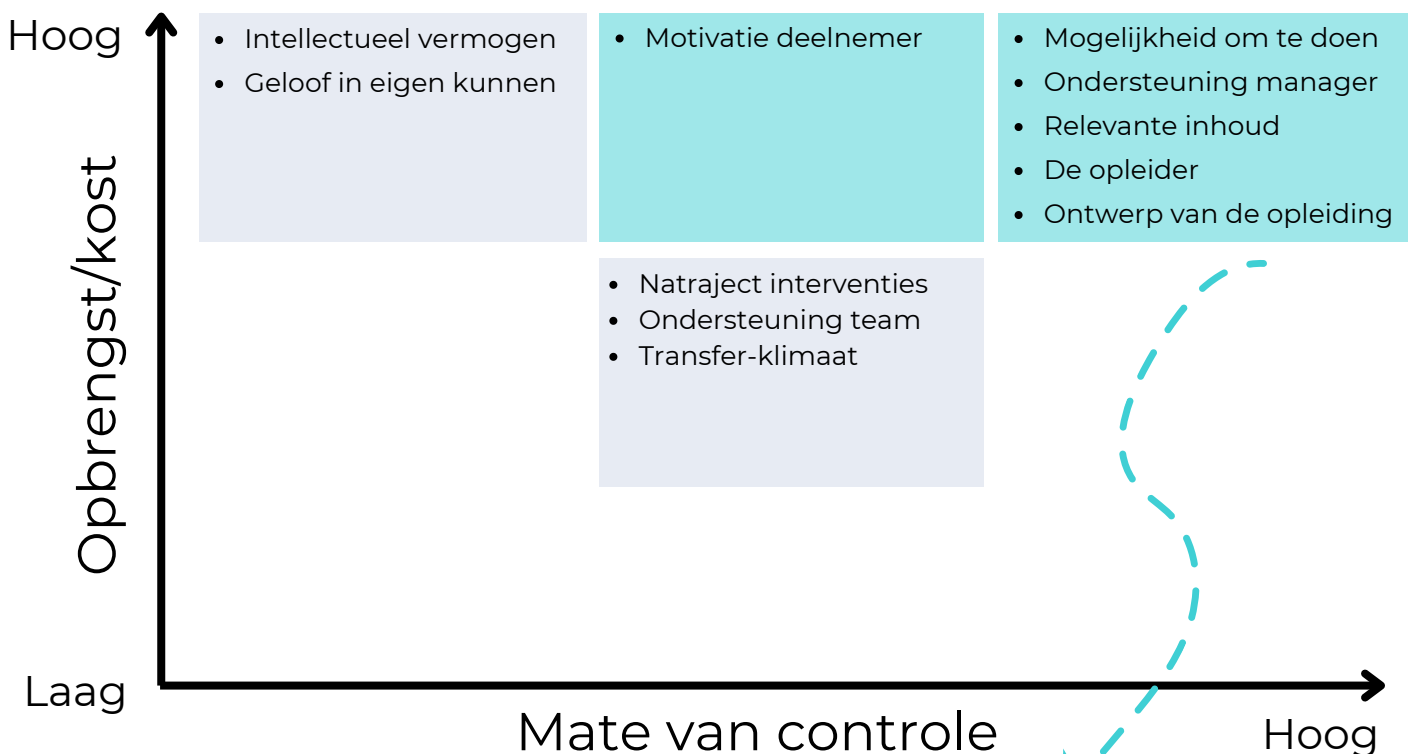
Hoog

Opbrengst/kost

Laag

- Intellectueel vermogen
- Geloof in eigen kunnen

- Motivatie deelnemer

- Mogelijkheid om te doen
- Ondersteuning manager
- Relevante inhoud
- De opleider
- Ontwerp van de opleiding

- Natraject interventies
- Ondersteuning team
- Transfer-klimaat

Mate van controle

Hoog